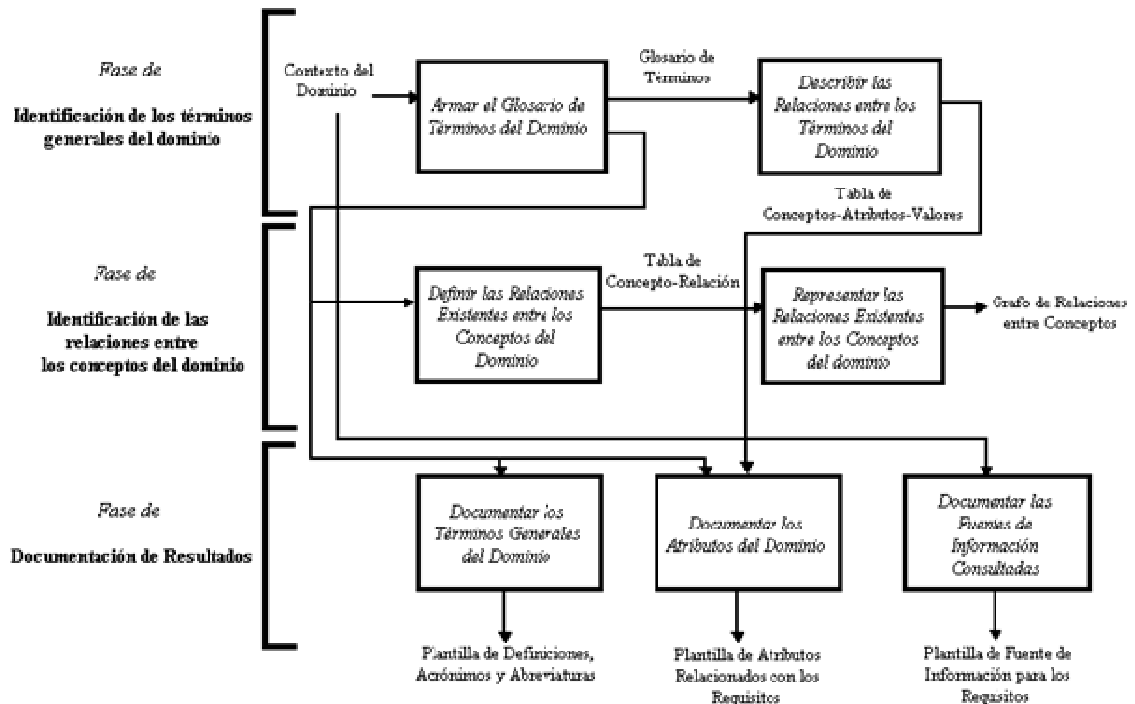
Fase de

Identificación de los términos generales del dominio

Contexto del Dominio

Armar el Glosario de Términos del Dominio

Glosario de Términos

Describir las Relaciones entre los Términos del Dominio

Tabla de Conceptos-Atributos-Valores

Fase de

Identificación de las relaciones entre los conceptos del dominio

Definir las Relaciones Existentes entre los Conceptos del Dominio

Tabla de Concepto-Relación

Representar las Relaciones Existentes entre los Conceptos del dominio

Grafo de Relaciones entre Conceptos

Fase de

Documentación de Resultados

Documentar los Términos Generales del Dominio

Documentar los Atributos del Dominio

Documentar las Fuentes de Información Consultadas

Plantilla de Definiciones, Acrónimos y Abreviaturas

Plantilla de Atributos Relacionados con los Requisitos

Plantilla de Fuente de Información para los Requisitos